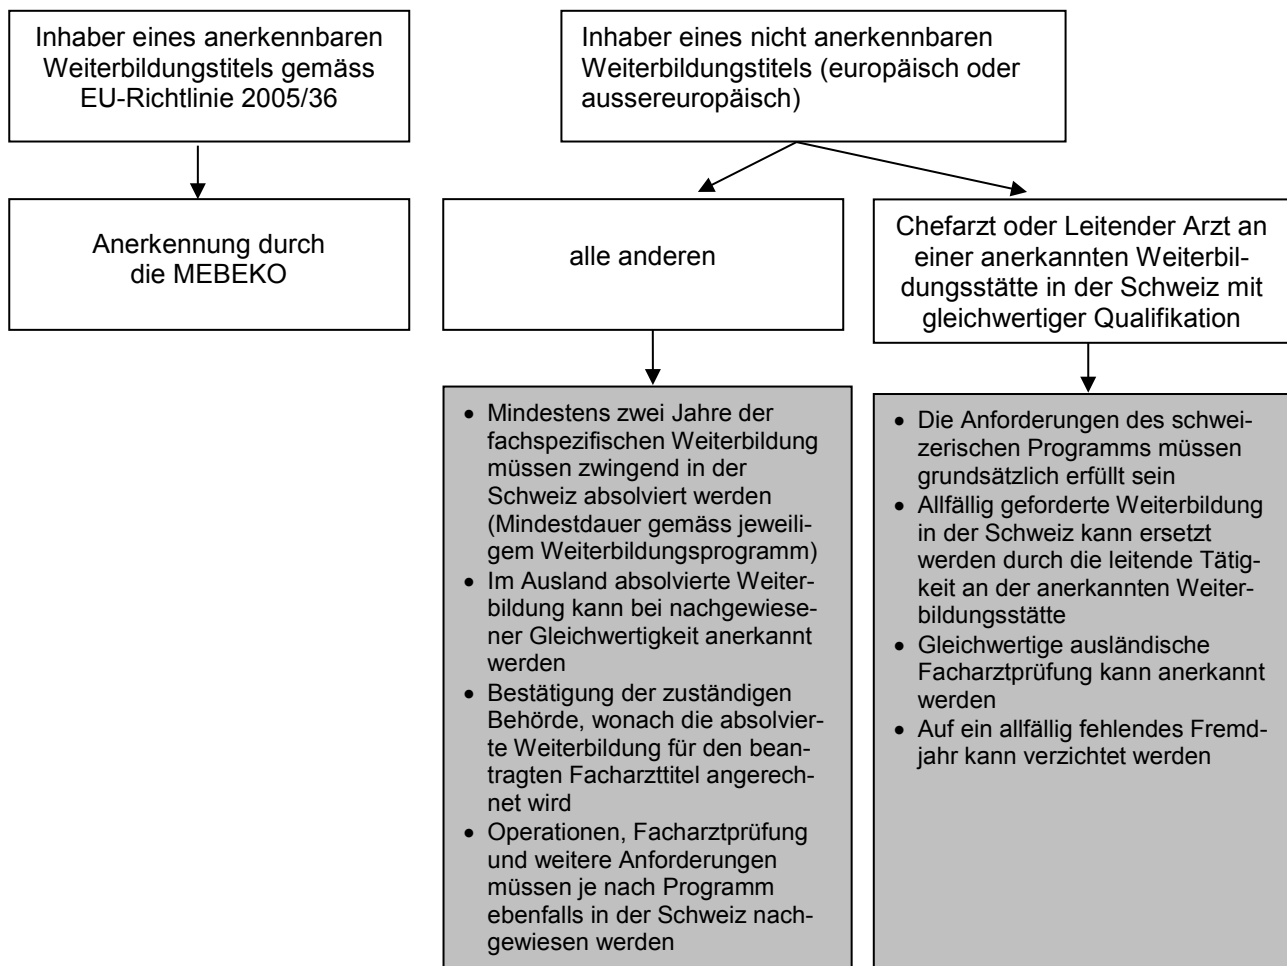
Inhaber eines anerkennbaren Weiterbildungstitels gemäss EU-Richtlinie 2005/36

Anerkennung durch die MEBEKO

Inhaber eines nicht anerkennbaren Weiterbildungstitels (europäisch oder aussereuropäisch)

alle anderen

- Mindestens zwei Jahre der fachspezifischen Weiterbildung müssen zwingend in der Schweiz absolviert werden (Mindestdauer gemäss jeweiligem Weiterbildungsprogramm)
- Im Ausland absolvierte Weiterbildung kann bei nachgewiesener Gleichwertigkeit anerkannt werden
- Bestätigung der zuständigen Behörde, wonach die absolvierte Weiterbildung für den beantragten Facharzttitel angerechnet wird
- Operationen, Facharztprüfung und weitere Anforderungen müssen je nach Programm ebenfalls in der Schweiz nachgewiesen werden

Chefarzt oder Leitender Arzt an einer anerkannten Weiterbildungsstätte in der Schweiz mit gleichwertiger Qualifikation

- Die Anforderungen des schweizerischen Programms müssen grundsätzlich erfüllt sein
- Allfällig geforderte Weiterbildung in der Schweiz kann ersetzt werden durch die leitende Tätigkeit an der anerkannten Weiterbildungsstätte
- Gleichwertige ausländische Facharztprüfung kann anerkannt werden
- Auf ein allfällig fehlendes Fremdjahr kann verzichtet werden